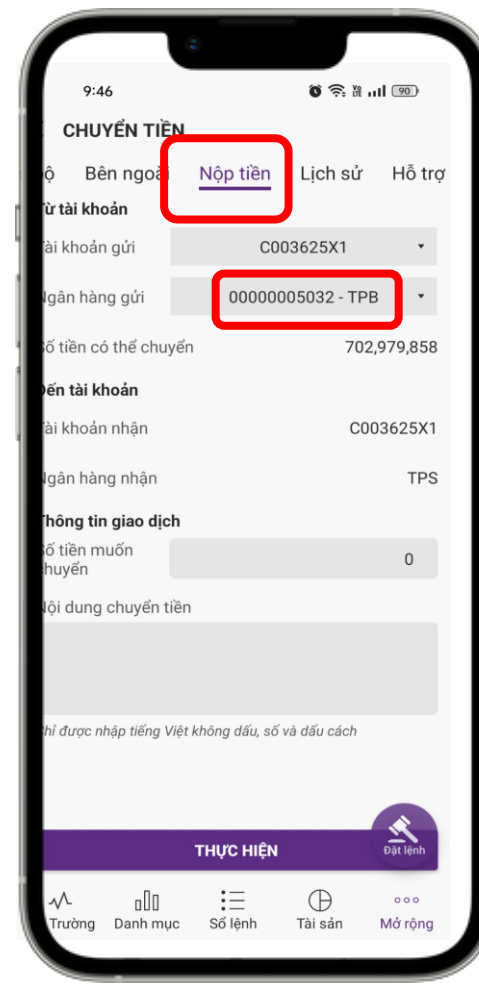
9:46 90

CHUYỂN TIỀN

ộ Bên ngoà Nộp tiền Lịch sử Hỗ trợ

ừ tài khoản

ài khoản gửi C003625X1

gân hàng gửi 00000005032 - TPB

ố tiền có thể chuyển 702,979,858

ến tài khoản

ài khoản nhận C003625X1

gân hàng nhận TPS

Thông tin giao dịch

ố tiền muốn huyển 0

ội dung chuyển tiền

hỉ được nhập tiếng Việt không dấu, số và dấu cách

THỰC HIỆN

Đặt lệnh

Trường Danh mục Sổ lệnh Tài sản Mở rộng